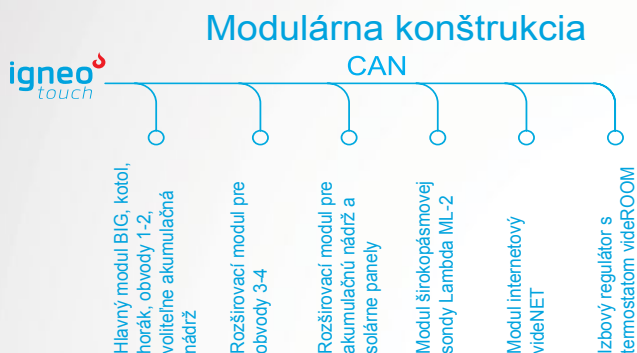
Modulárna konštrukcia

igneo touch

CAN

Hlavný modul BIG, kotol, horák, obvody 1-2, voliteľne akumulačná nádrž

Rozširovací modul pre obvody 3-4

Rozširovací modul pre akumulačnú nádrž a solárne panely

Modul širokopásmovej sondy Lambda ML-2

Modul internetový videNET

Izbový regulátor s termostatom videROOM